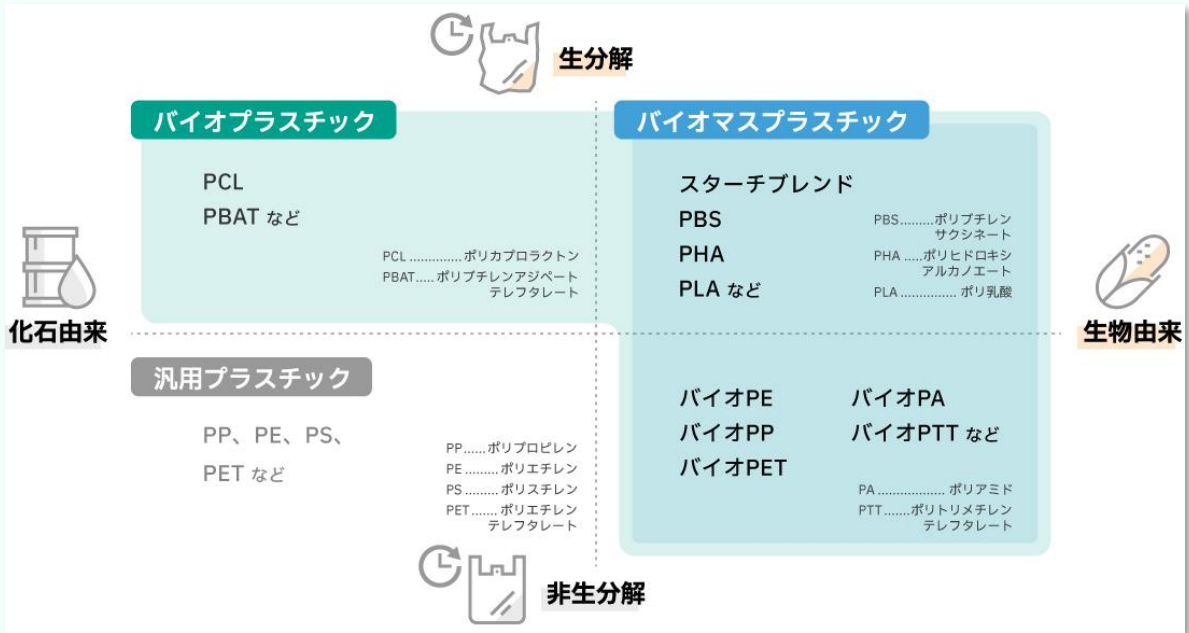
生分解

バイオプラスチック

PCL
PBAT など

PCL ..............ポリカプロラクトン
PBAT..... ポリブチレンアジペート テレフタレート

バイオマスプラスチック

スターチブレンド
PBS
PHA
PLA など

PBS.........ポリブチレン サクシネート
PHA .....ポリヒドロキシ アルカノエート
PLA ............... ポリ乳酸

化石由来

生物由来

汎用プラスチック

PP、PE、PS、
PET など

PP......ポリプロピレン
PE .........ポリエチレン
PS .........ポリスチレン
PET....... ポリエチレン テレフタレート

バイオPE
バイオPP
バイオPET
バイオPA
バイオPTT など

PA .................. ポリアミド
PTT.......ポリトリメチレン テレフタレート

非生分解